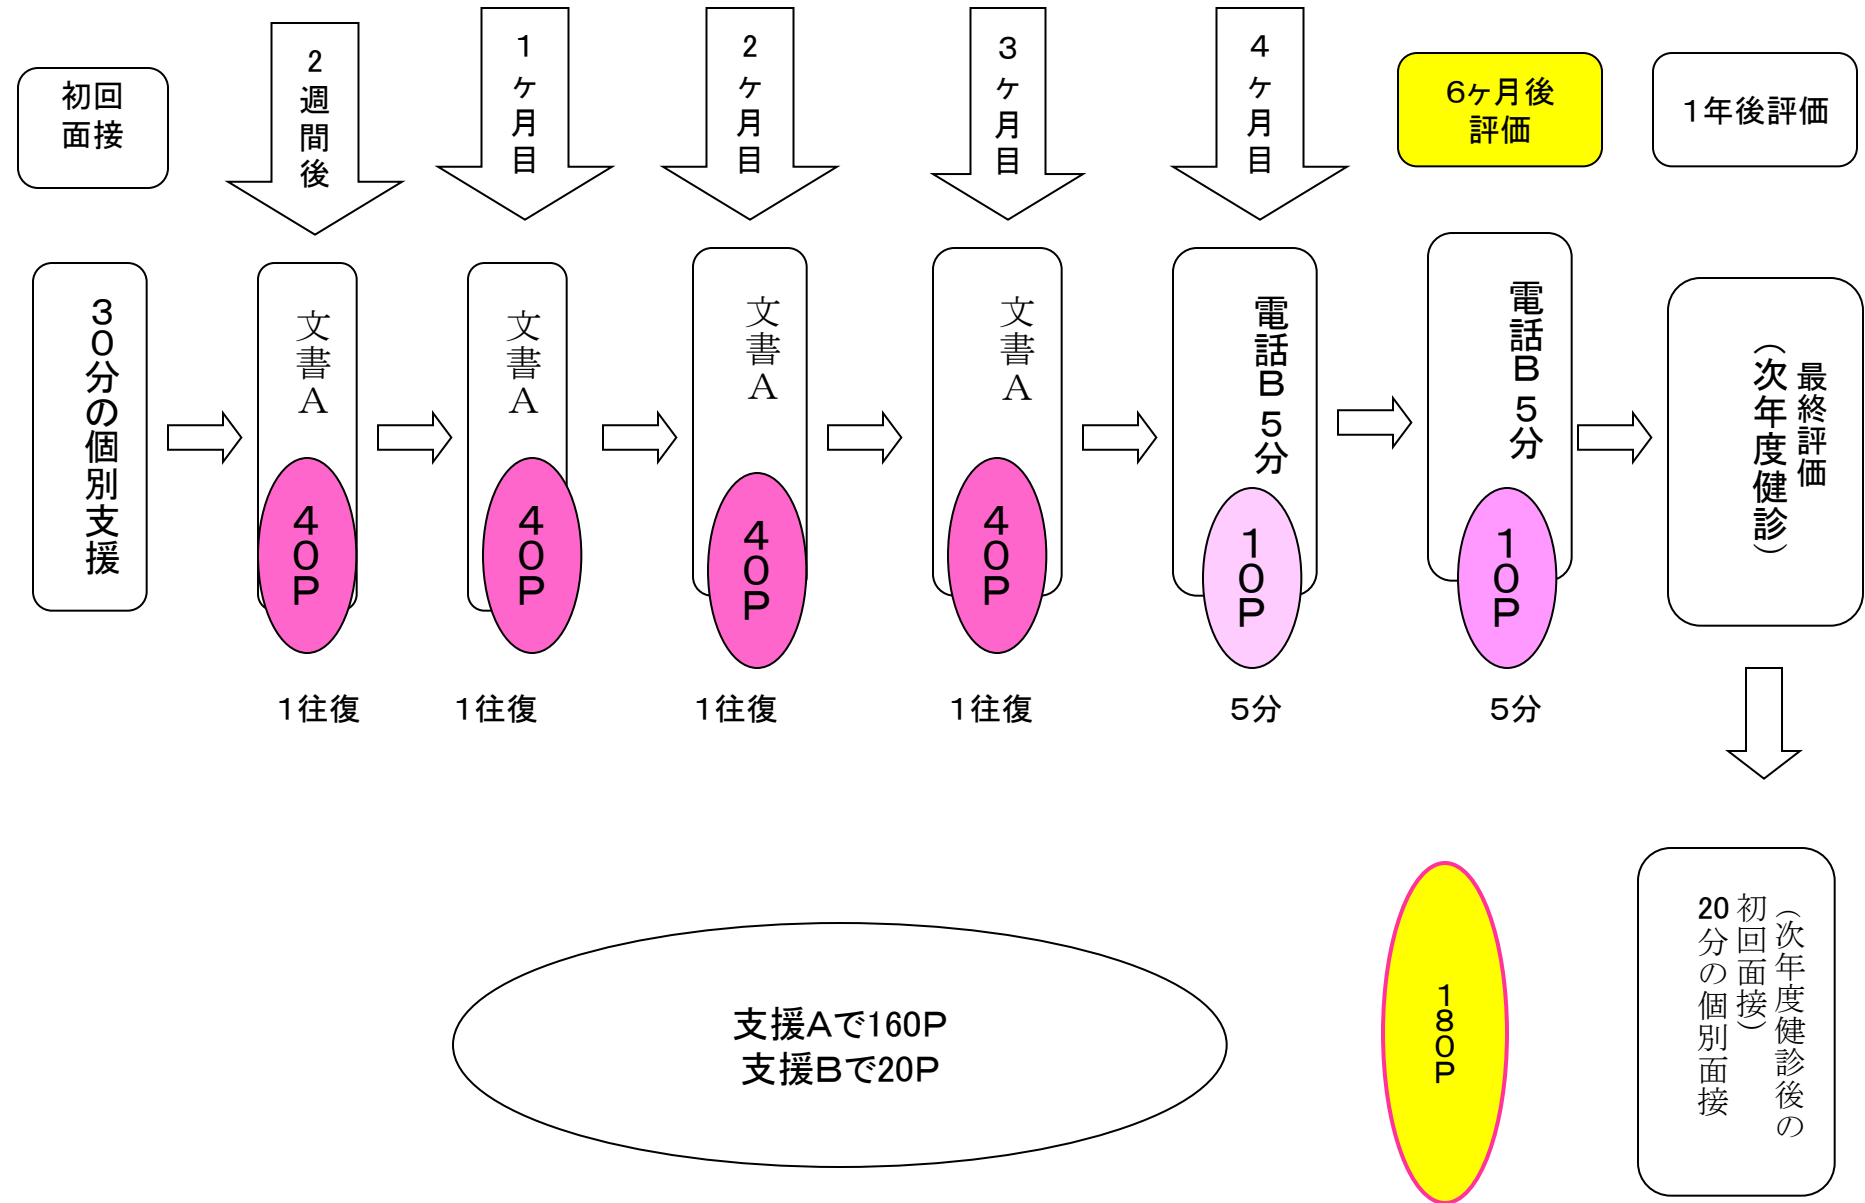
初回面接

2週間後

1ヶ月目

2ヶ月目

3ヶ月目

4ヶ月目

6ヶ月後評価

1年後評価

30分の個別支援

文書A
40P
1往復

文書A
40P
1往復

文書A
40P
1往復

文書A
40P
1往復

電話B5分
10P
5分

電話B5分
10P
5分

最終評価（次年度健診）

（次年度健診後の初回面接）
20分の個別面接

支援Aで160P
支援Bで20P

180P